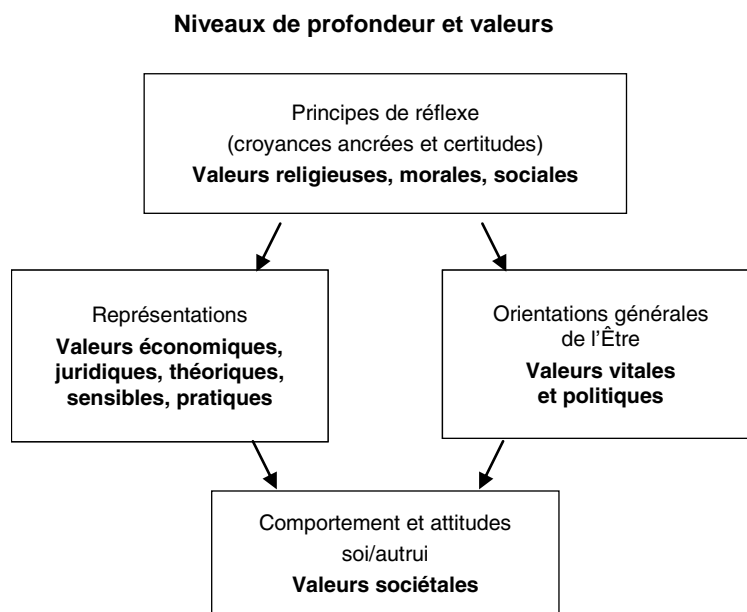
Niveaux de profondeur et valeurs

Principes de réflexe
(croyances ancrées et certitudes)
Valeurs religieuses, morales, sociales

Représentations
Valeurs économiques, juridiques, théoriques, sensibles, pratiques

Orientations générales de l'Être
Valeurs vitales et politiques

Comportement et attitudes soi/autrui
Valeurs sociétales